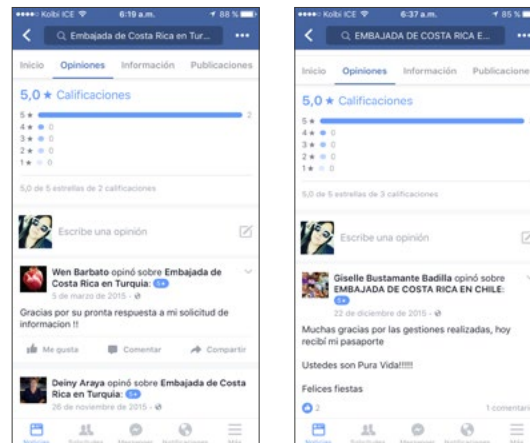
●●●●○ Kolbi ICE 6:19 a.m. 88 %

Embajada de Costa Rica en Tur...

Inicio Opiniones Información Publicaciones

5,0 ★ Calificaciones

5 ★ 2
4 ★ 0
3 ★ 0
2 ★ 0
1 ★ 0

5,0 de 5 estrellas de 2 calificaciones

Escribe una opinión

Wen Barbato opinó sobre Embajada de Costa Rica en Turquía: 5★
5 de marzo de 2015 ·

Gracias por su pronta respuesta a mi solicitud de informacion !!

Me gusta Comentar Compartir

Deiny Araya opinó sobre Embajada de Costa Rica en Turquía: 5★
26 de noviembre de 2015 ·

Noticias Solicitudes Messenger Notificaciones Más

●●●●○ Kolbi ICE 6:37 a.m. 85 %

EMBAJADA DE COSTA RICA E...

Inicio Opiniones Información Publicaciones

5,0 ★ Calificaciones

5 ★
4 ★ 0
3 ★ 0
2 ★ 0
1 ★ 0

5,0 de 5 estrellas de 3 calificaciones

Escribe una opinión

Giselle Bustamante Badilla opinó sobre EMBAJADA DE COSTA RICA EN CHILE: 5★
22 de diciembre de 2015 ·

Muchas gracias por las gestiones realizadas, hoy recibí mi pasaporte

Ustedes son Pura Vida!!!!!

Felices fiestas

2 1 comentario

Noticias Solicitudes Messenger Notificaciones Más